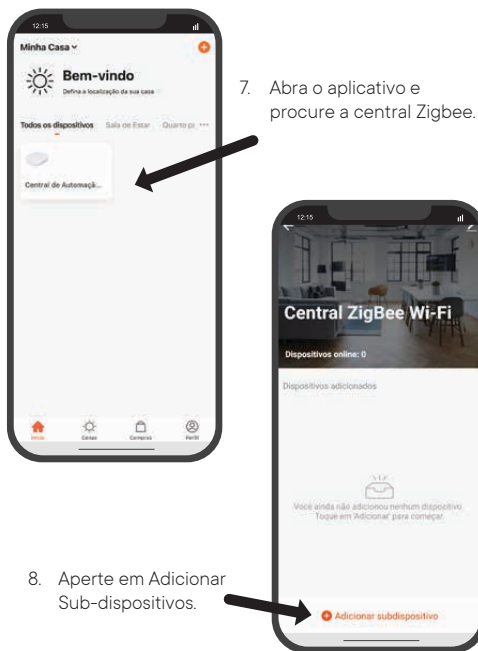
12:15

Minha Casa

Bem-vindo

Defina a localização da sua casa

Todos os dispositivos Sala de Estar Quarto p ···

Central de Automaçã...

Início Cenas Compras Perfil

7. Abra o aplicativo e procure a central Zigbee.

12:15

Central ZigBee Wi-Fi

Dispositivos online: 0

Dispositivos adicionados

Você ainda não adicionou nenhum dispositivo. Toque em 'Adicionar' para começar.

Adicionar subdispositivo

8. Aperte em Adicionar Sub-dispositivos.